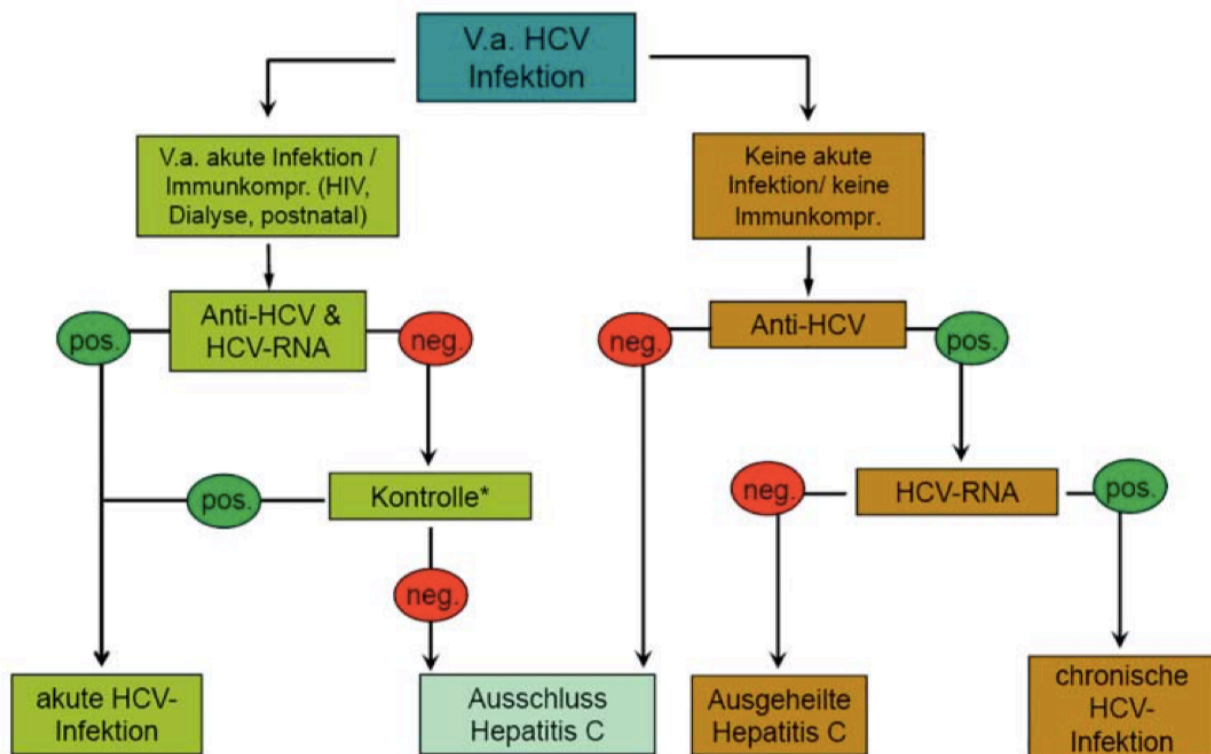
V.a. HCV Infektion

V.a. akute Infektion / Immunkompr. (HIV, Dialyse, postnatal)

Keine akute Infektion/ keine Immunkompr.

pos.

Anti-HCV & HCV-RNA

neg.

neg.

Anti-HCV

pos.

pos.

Kontrolle*

neg.

HCV-RNA

pos.

neg.

akute HCV-Infektion

Ausschluss Hepatitis C

Ausgeheilte Hepatitis C

chronische HCV-Infektion